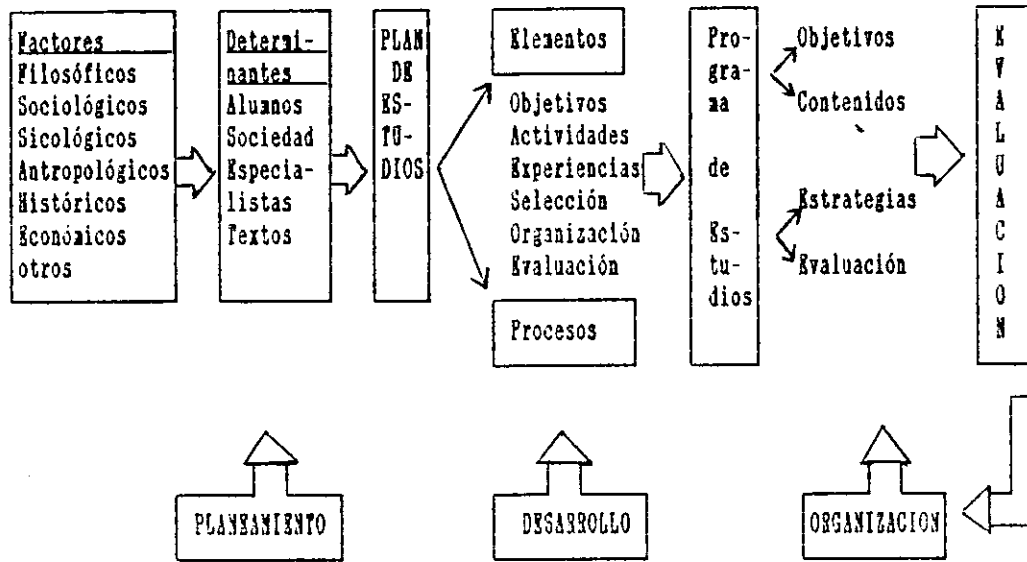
Factores
Filosóficos
Sociológicos
Sicológicos
Antropológicos
Históricos
Económicos
otros

Determinantes
Alumnos
Sociedad
Especialistas
Textos

PLAN DE ESTUDIOS

Elementos

Objetivos
Actividades
Experiencias
Selección
Organización
Evaluación

Procesos

Programa de Estudios

Objetivos
Contenidos

Estrategias
Evaluación

EVALUACION

PLANEAMIENTO

DESARROLLO

ORGANIZACION